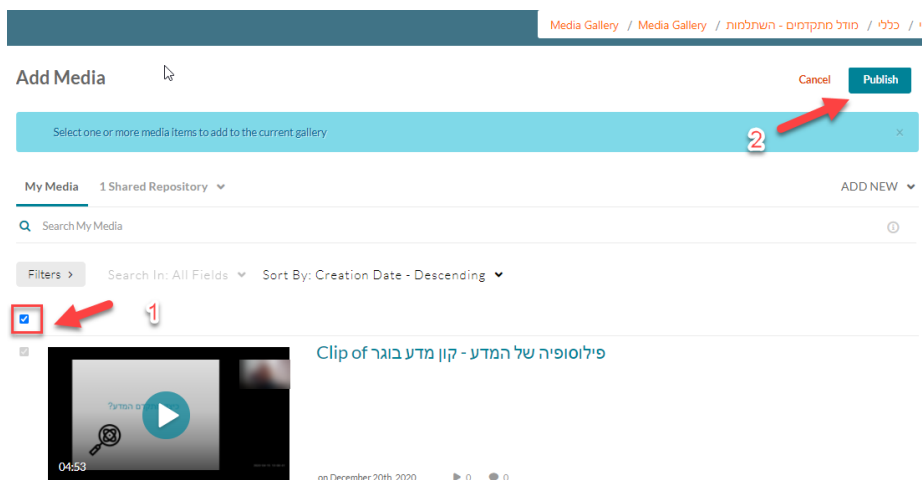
Media Gallery / Media Gallery / מודל מתקדמים - השתלמות / כללי / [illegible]

Add Media

Cancel Publish

Select one or more media items to add to the current gallery

2

My Media 1 Shared Repository

ADD NEW

Search My Media

Filters > Search In: All Fields Sort By: Creation Date - Descending

1

Clip of פילוסופיה של המדע - קון מדע בוגר

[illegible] המדע?

04:53

on December 20th, 2020 0 0